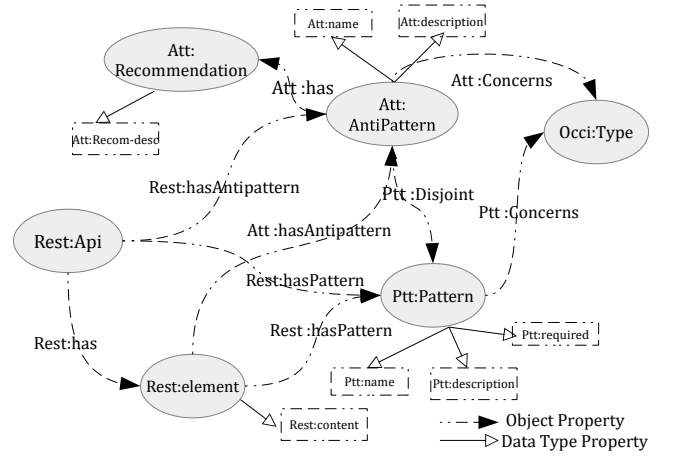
Att:name
Att:description
Att: Recommendation
Att :has
Att :Concerns
Att: AntiPattern
Att:Recom-desc
Occi:Type
Rest:hasAntipattern
Ptt :Disjoint
Ptt :Concerns
Rest:Api
Att :hasAntipattern
Rest:hasPattern
Ptt:Pattern
Rest :hasPattern
Ptt:required
Rest:has
Ptt:name
Ptt:description
Rest:element
Rest:content
Object Property
Data Type Property